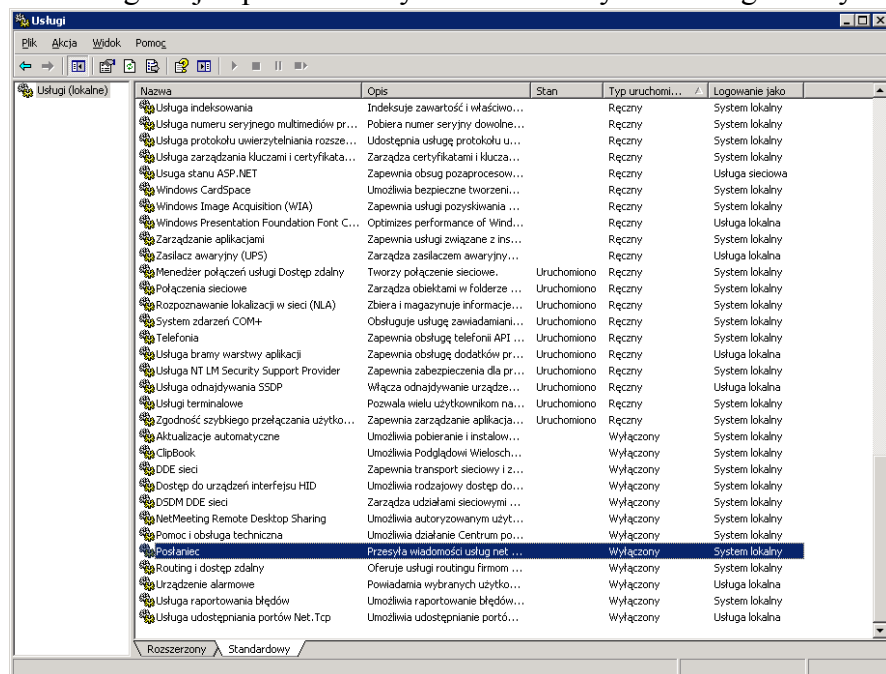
Usługi

Plik Akcja Widok Pomoc

Usługi (lokalne)

| Nazwa | Opis | Stan | Typ uruchomi... | Logowanie jako |
|---|---|---|---|---|
| Usługa indeksowania | Indeksuje zawartość i właściwo... | | Ręczny | System lokalny |
| Usługa numeru seryjnego multimediów pr... | Pobiera numer seryjny dowolne... | | Ręczny | System lokalny |
| Usługa protokołu uwierzytelniania rozsze... | Udostępnia usługę protokołu u... | | Ręczny | System lokalny |
| Usługa zarządzania kluczami i certyfikata... | Zarządza certyfikatami i klucza... | | Ręczny | System lokalny |
| Usuga stanu ASP.NET | Zapewnia obsug pozaprocesow... | | Ręczny | Usługa sieciowa |
| Windows CardSpace | Umożliwia bezpieczne tworzeni... | | Ręczny | System lokalny |
| Windows Image Acquisition (WIA) | Zapewnia usługi pozyskiwania ... | | Ręczny | System lokalny |
| Windows Presentation Foundation Font C... | Optimizes performance of Wind... | | Ręczny | Usługa lokalna |
| Zarządzanie aplikacjami | Zapewnia usługi związane z ins... | | Ręczny | System lokalny |
| Zasilacz awaryjny (UPS) | Zarządza zasilaczem awaryjny... | | Ręczny | Usługa lokalna |
| Menedżer połączeń usługi Dostęp zdalny | Tworzy połączenie sieciowe. | Uruchomiono | Ręczny | System lokalny |
| Połączenia sieciowe | Zarządza obiektami w folderze ... | Uruchomiono | Ręczny | System lokalny |
| Rozpoznawanie lokalizacji w sieci (NLA) | Zbiera i magazynuje informacje... | Uruchomiono | Ręczny | System lokalny |
| System zdarzeń COM+ | Obsługuje usługę zawiadamiani... | Uruchomiono | Ręczny | System lokalny |
| Telefonia | Zapewnia obsługę telefonii API ... | Uruchomiono | Ręczny | System lokalny |
| Usługa bramy warstwy aplikacji | Zapewnia obsługę dodatków pr... | Uruchomiono | Ręczny | Usługa lokalna |
| Usługa NT LM Security Support Provider | Zapewnia zabezpieczenia dla pr... | Uruchomiono | Ręczny | System lokalny |
| Usługa odnajdywania SSDP | Włącza odnajdywanie urządze... | Uruchomiono | Ręczny | Usługa lokalna |
| Usługi terminalowe | Pozwala wielu użytkownikom na... | Uruchomiono | Ręczny | System lokalny |
| Zgodność szybkiego przełączania użytko... | Zapewnia zarządzanie aplikacja... | Uruchomiono | Ręczny | System lokalny |
| Aktualizacje automatyczne | Umożliwia pobieranie i instalow... | | Wyłączony | System lokalny |
| ClipBook | Umożliwia Podglądowi Wielosch... | | Wyłączony | System lokalny |
| DDE sieci | Zapewnia transport sieciowy i z... | | Wyłączony | System lokalny |
| Dostęp do urządzeń interfejsu HID | Umożliwia rodzajowy dostęp do... | | Wyłączony | System lokalny |
| DSDM DDE sieci | Zarządza udziałami sieciowymi ... | | Wyłączony | System lokalny |
| NetMeeting Remote Desktop Sharing | Umożliwia autoryzowanym użyt... | | Wyłączony | System lokalny |
| Pomoc i obsługa techniczna | Umożliwia działanie Centrum po... | | Wyłączony | System lokalny |
| Posłaniec | Przesyła wiadomości usług net ... | | Wyłączony | System lokalny |
| Routing i dostęp zdalny | Oferuje usługi routingu firmom ... | | Wyłączony | System lokalny |
| Urządzenie alarmowe | Powiadamia wybranych użytko... | | Wyłączony | Usługa lokalna |
| Usługa raportowania błędów | Umożliwia raportowanie błędów... | | Wyłączony | System lokalny |
| Usługa udostępniania portów Net.Tcp | Umożliwia udostępnianie portó... | | Wyłączony | Usługa lokalna |

Rozszerzony Standardowy